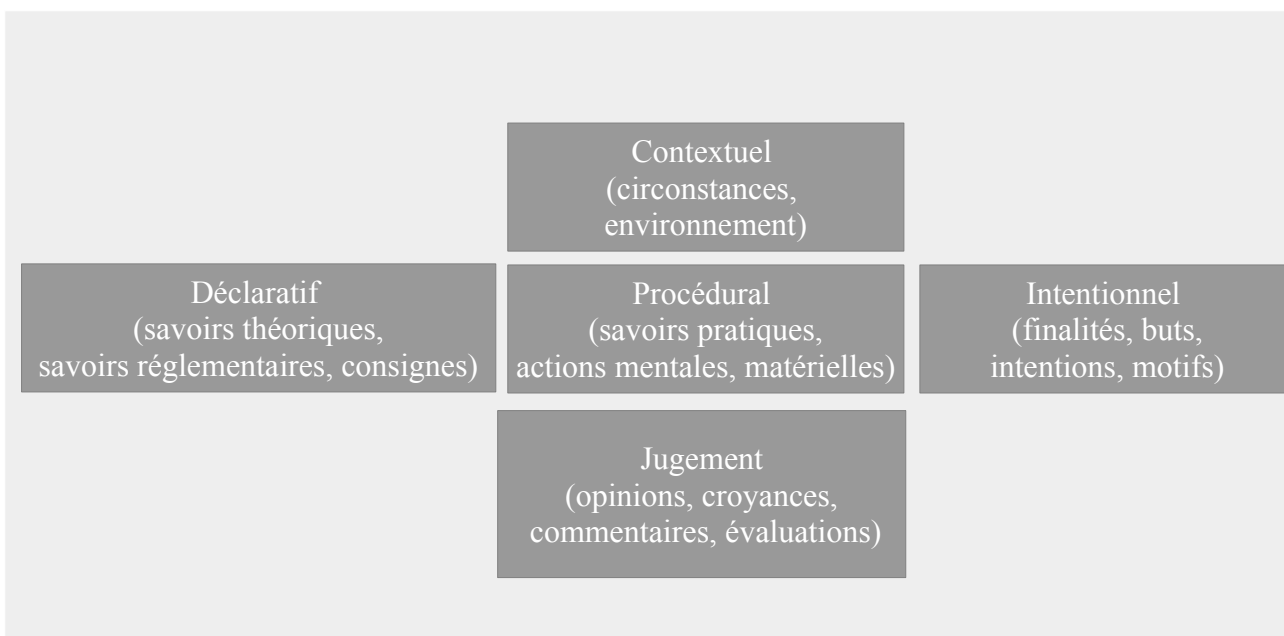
Contextuel
(circonstances, environnement)

Déclaratif
(savoirs théoriques, savoirs réglementaires, consignes)

Procédural
(savoirs pratiques, actions mentales, matérielles)

Intentionnel
(finalités, buts, intentions, motifs)

Jugement
(opinions, croyances, commentaires, évaluations)